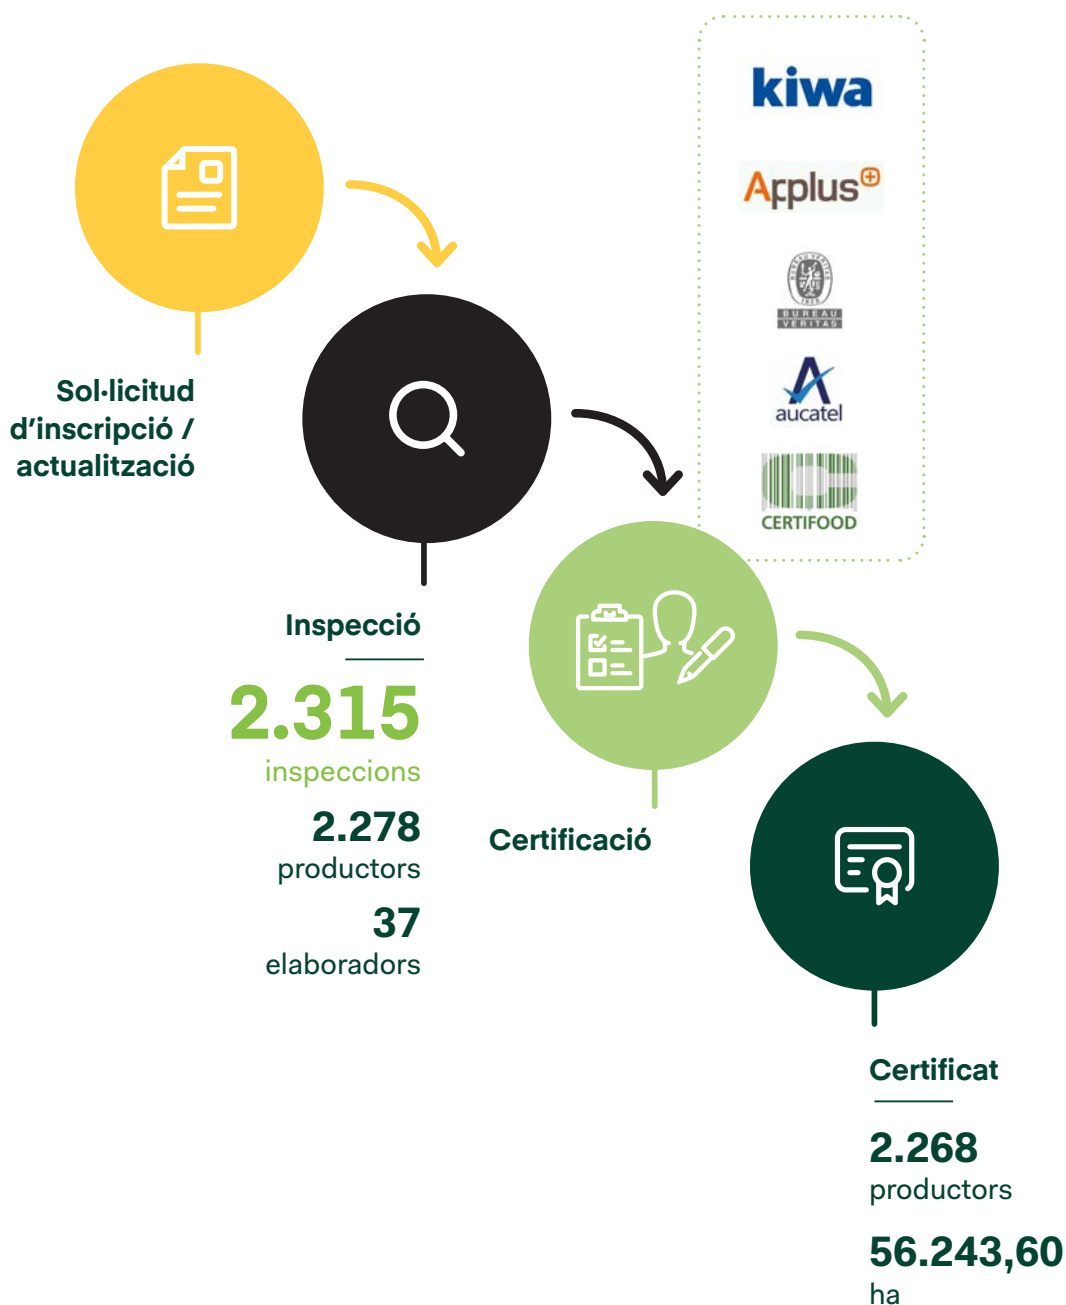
kiwa

Applus

BUREAU VERITAS

aucatel

CERTIFOOD

Sol·licitud d’inscripció / actualització

Inspecció

2.315
inspeccions

2.278
productors

37
elaboradors

Certificació

Certificat

2.268
productors

56.243,60
ha